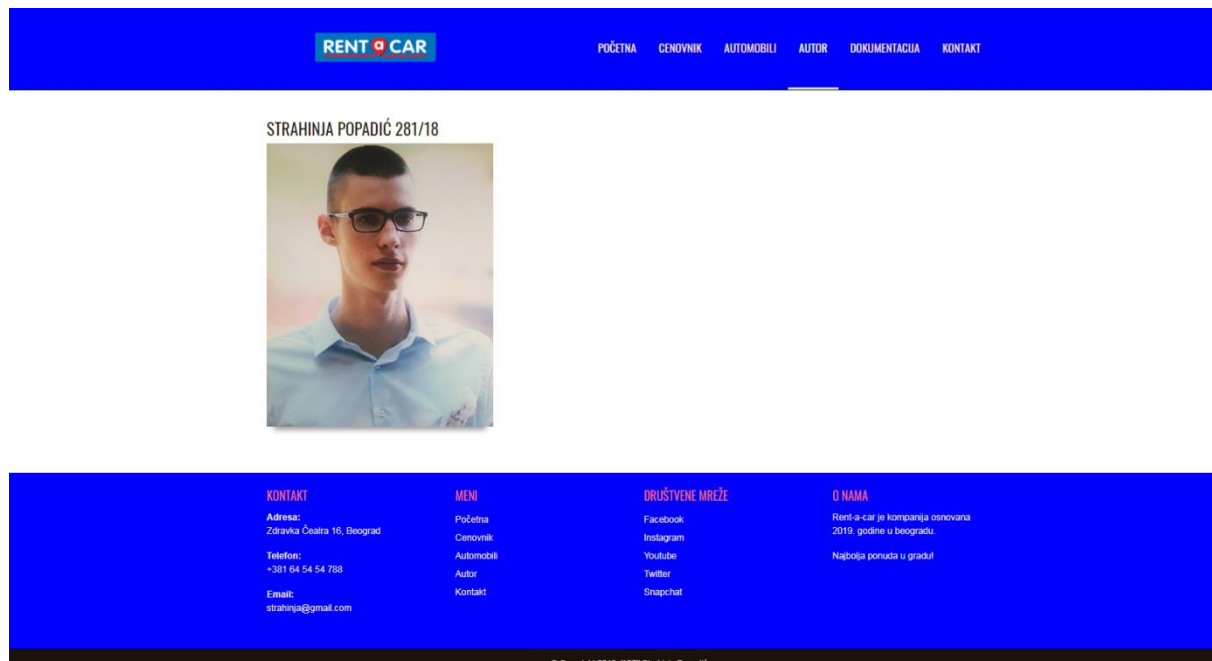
RENT a CAR

POČETNA CENOVNIK AUTOMOBILI AUTOR DOKUMENTACIJA KONTAKT

STRAHINJA POPADIĆ 281/18

KONTAKT
Adresa:
Zdravka Čelara 16, Beograd

Telefon:
+381 64 54 54 788

Email:
strahinja@gmail.com

MENI
Početna
Cenovnik
Automobili
Autor
Kontakt

DRUŠTVENE MREŽE
Facebook
Instagram
Youtube
Twitter
Snapchat

O NAMA
Rent-a-car je kompanija osnovana 2019. godine u beogradu.

Najbolja ponuda u gradu!

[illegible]